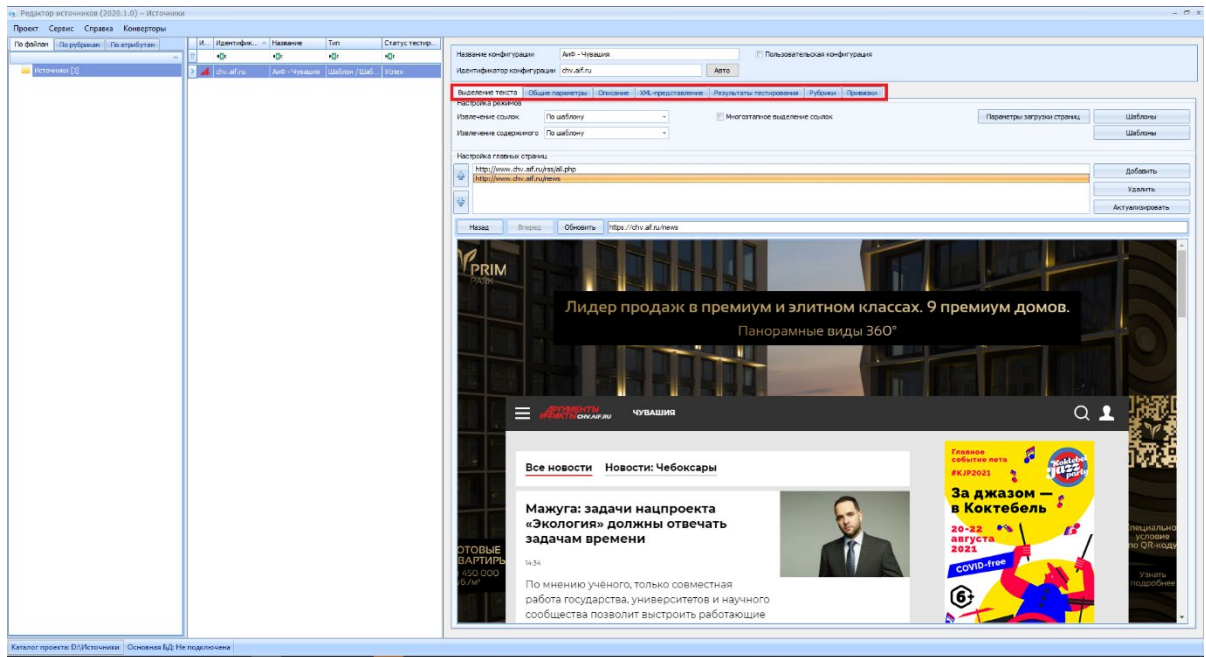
Редактор источников (2020.1.0) – Источники

Проект Сервис Справка Конверторы

По файлам | По рубрикам | По атрибутам

Источники [1]

| И... | Идентифик... | Название | Тип | Статус тестир... |
|---|---|---|---|---|
| | chv.aif.ru | АиФ - Чувашия | Шаблон / Шаб... | Успех |

Название конфигурации АиФ - Чувашия
Пользовательская конфигурация
Идентификатор конфигурации chv.aif.ru
Авто

Выделение текста | Общие параметры | Описание | XML-представление | Результаты тестирования | Рубрики | Привязки

Настройка режимов
Извлечение ссылок По шаблону
Многоэтапное выделение ссылок
Параметры загрузки страниц
Шаблоны
Извлечение содержимого По шаблону
Шаблоны

Настройка главных страниц
http://www.chv.aif.ru/rss/all.php
http://www.chv.aif.ru/news
Добавить
Удалить
Актуализировать

Назад Вперед Обновить https://chv.aif.ru/news

PRIM
Лидер продаж в премиум и элитном классах. 9 премиум домов.
Панорамные виды 360°

АРГУМЕНТЫ ФАКТЫ CHV.AIF.RU ЧУВАШИЯ

Все новости Новости: Чебоксары

Мажуга: задачи нацпроекта «Экология» должны отвечать задачам времени
14:34
По мнению учёного, только совместная работа государства, университетов и научного сообщества позволит выстроить работающие

ОТОВЫЕ ВАРТИРЫ 450 000

Главное событие лета #KJP2021 Koktebel Jazz Party
За джазом — в Коктебель
20-22 августа 2021
COVID-free
6+

пециально условие по QR-коду
Узнать подробнее

Каталог проекта: D:\Источники Основная БД: Не подключена